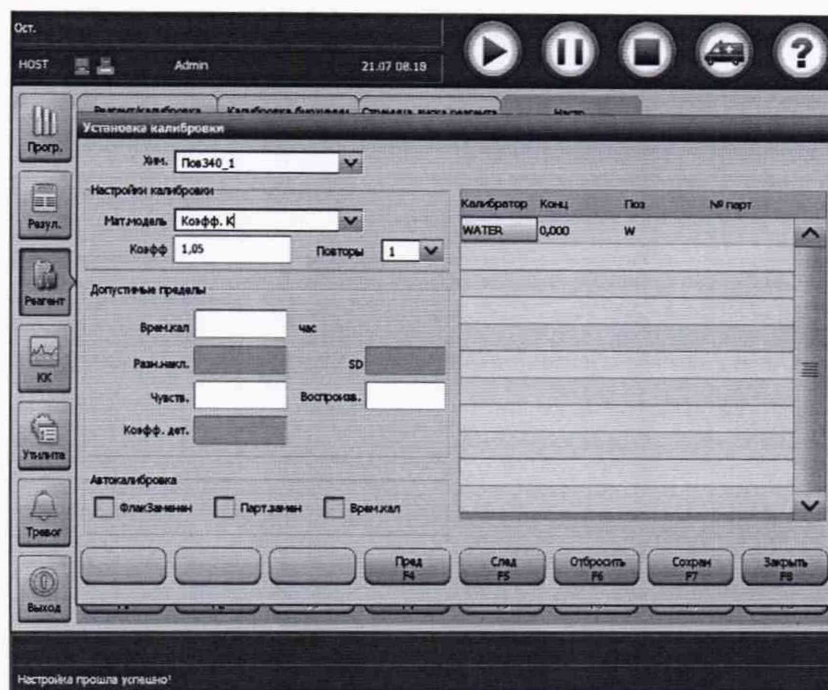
Ост.

HOST

Admin

21.07 08.19

Прогр.

Резул.

Реагент

КК

Утилиты

Тревог

Выход

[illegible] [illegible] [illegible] Настр.

Установка калибровки

Хим. Пов340_1

Настройки калибровки

Мат.модель Коэфф. К

Коэфф 1,05

Повторы 1

Допустимые пределы

Врем.кал час

Разн.накл.

SD

Чувств.

Воспроизв.

Коэфф. дет.

Автокалибровка

ФлакЗаменен

Парт.заменен

Врем.кал

| Калибратор | Конц | Поз | № парт |
|---|---|---|---|
| WATER | 0,000 | W | |

Пред F4

След F5

Отбросить F6

Сохран F7

Закрыть F8

Настройка прошла успешно!